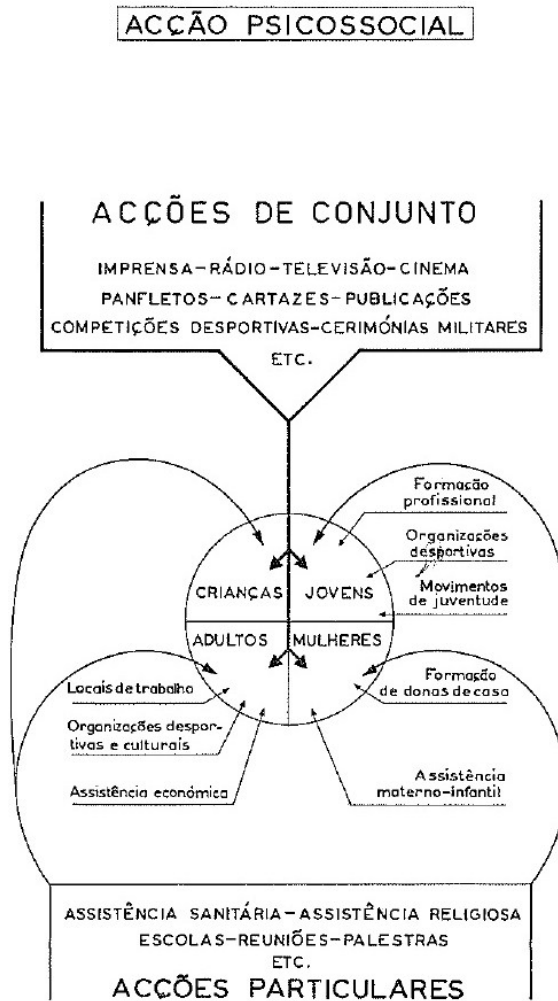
ACÇÃO PSICOSSOCIAL

ACÇÕES DE CONJUNTO

IMPRENSA–RÁDIO–TELEVISÃO–CINEMA
PANFLETOS–CARTAZES–PUBLICAÇÕES
COMPETIÇÕES DESPORTIVAS–CERIMÓNIAS MILITARES
ETC.

Formação profissional

Organizações desportivas

Movimentos de juventude

CRIANÇAS

JOVENS

ADULTOS

MULHERES

Formação de donas de casa

Locais de trabalho

Organizações desportivas e culturais

Assistência económica

Assistência materno-infantil

ASSISTÊNCIA SANITÁRIA–ASSISTÊNCIA RELIGIOSA
ESCOLAS–REUNIÕES–PALESTRAS
ETC.
ACÇÕES PARTICULARES